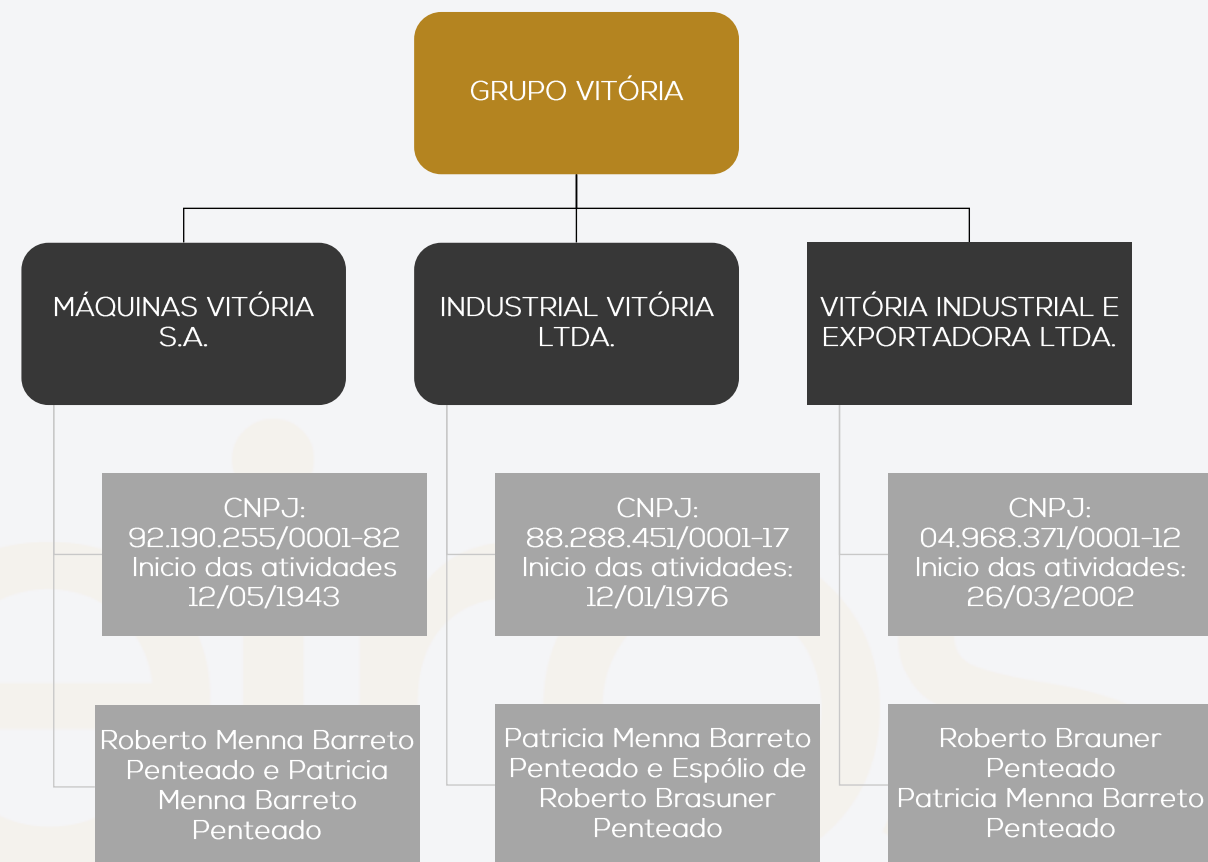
GRUPO VITÓRIA

MÁQUINAS VITÓRIA S.A.

INDUSTRIAL VITÓRIA LTDA.

VITÓRIA INDUSTRIAL E EXPORTADORA LTDA.

CNPJ: 92.190.255/0001-82 Inicio das atividades 12/05/1943

CNPJ: 88.288.451/0001-17 Inicio das atividades: 12/01/1976

CNPJ: 04.968.371/0001-12 Inicio das atividades: 26/03/2002

Roberto Menna Barreto Penteado e Patricia Menna Barreto Penteado

Patricia Menna Barreto Penteado e Espólio de Roberto Brasuner Penteado

Roberto Brauner Penteado
Patricia Menna Barreto Penteado